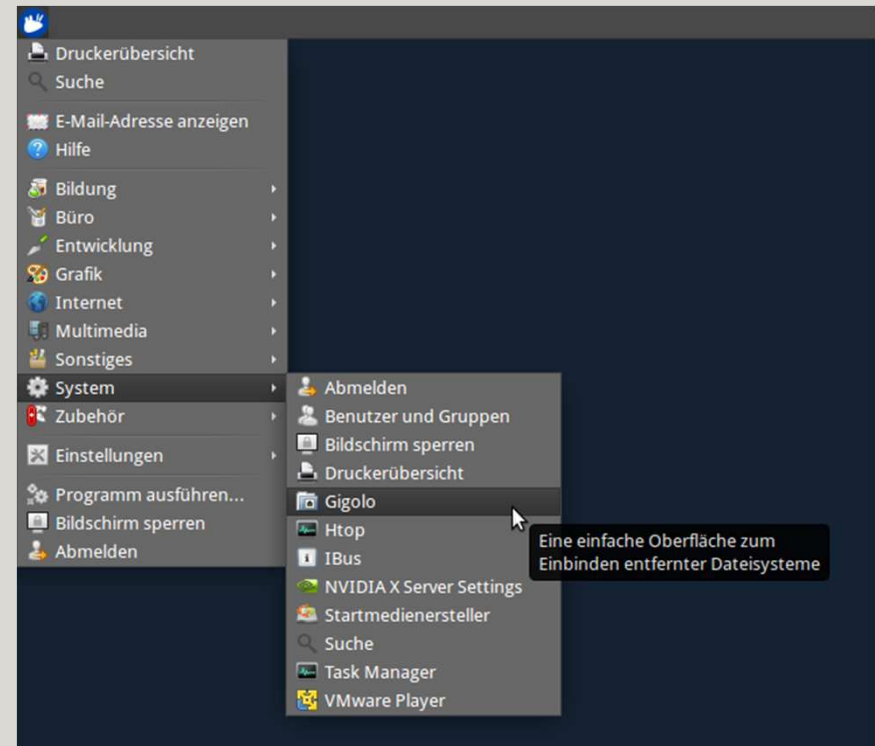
Druckerübersicht
Suche
E-Mail-Adresse anzeigen
Hilfe
Bildung
Büro
Entwicklung
Grafik
Internet
Multimedia
Sonstiges
System
Zubehör
Einstellungen
Programm ausführen...
Bildschirm sperren
Abmelden

Abmelden
Benutzer und Gruppen
Bildschirm sperren
Druckerübersicht
Gigolo
Htop
IBus
NVIDIA X Server Settings
Startmedienersteller
Suche
Task Manager
VMware Player

Eine einfache Oberfläche zum Einbinden entfernter Dateisysteme